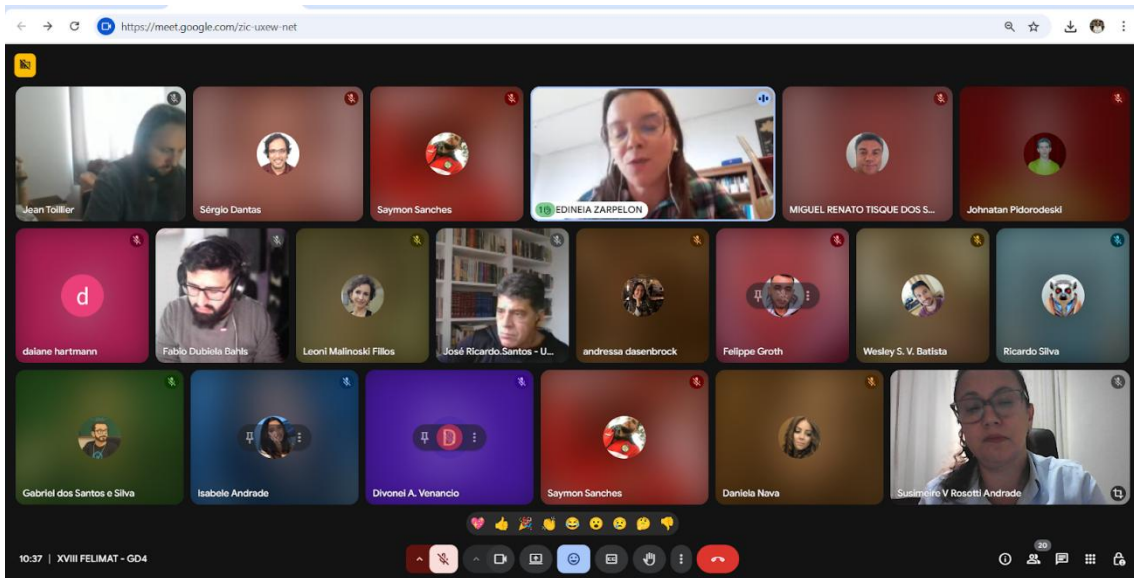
https://meet.google.com/zic-uxew-net

Jean Toillier
Sérgio Dantas
Saymon Sanches
EDINEIA ZARPELON
MIGUEL RENATO TISQUE DOS S...
Johnatan Pidorodeski

d
daiane hartmann
Fabio Dubiela Bahls
Leoni Malinoski Fillos
José Ricardo.Santos - U...
andressa dasenbrock
Felippe Groth
Wesley S. V. Batista
Ricardo Silva

Gabriel dos Santos e Silva
Isabele Andrade
D
Divonei A. Venancio
Saymon Sanches
Daniela Nava
Susimeire V Rosotti Andrade

10:37 | XVIII FELIMAT - GD4

20